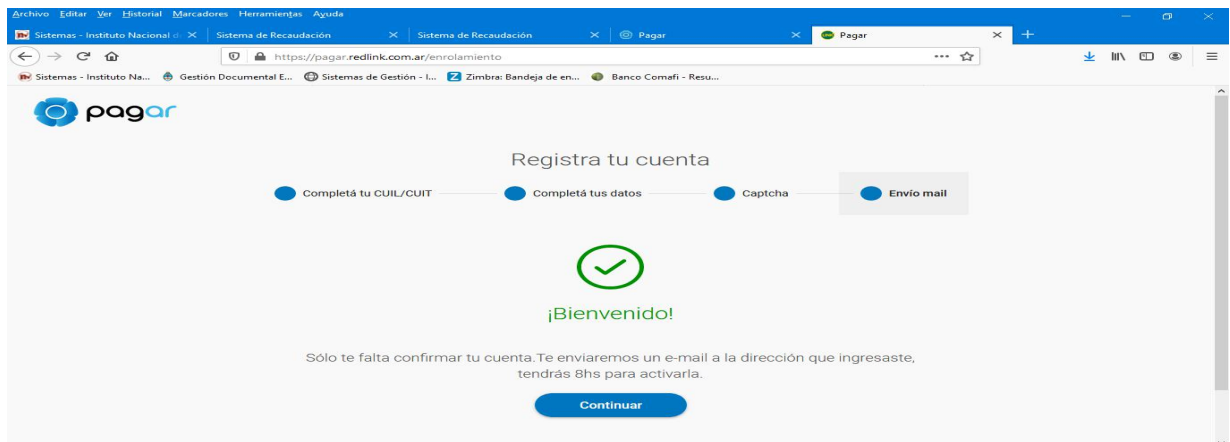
Archivo Editar Ver Historial Marcadores Herramientas Ayuda

Sistemas - Instituto Nacional d
Sistema de Recaudación
Sistema de Recaudación
Pagar
Pagar

https://pagar.redlink.com.ar/enrolamiento

Sistemas - Instituto Na... Gestión Documental E... Sistemas de Gestión - I... Zimbra: Bandeja de en... Banco Comafi - Resu...

pagar

Registra tu cuenta

Completá tu CUIL/CUIT
Completá tus datos
Captcha
Envío mail

¡Bienvenido!

Sólo te falta confirmar tu cuenta.Te enviaremos un e-mail a la dirección que ingresaste, tendrás 8hs para activarla.

Continuar